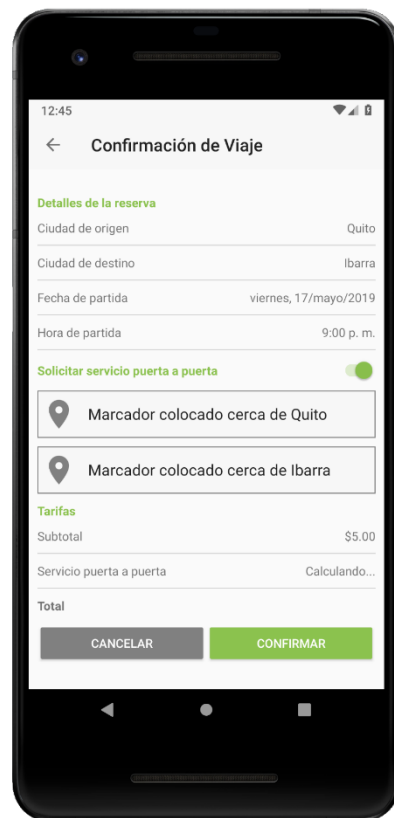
12:45

Confirmación de Viaje

Detalles de la reserva

| | |
|---|---|
| Ciudad de origen | Quito |
| Ciudad de destino | Ibarra |
| Fecha de partida | viernes, 17/mayo/2019 |
| Hora de partida | 9:00 p. m. |

Solicitar servicio puerta a puerta

Marcador colocado cerca de Quito

Marcador colocado cerca de Ibarra

Tarifas

| | |
|---|---|
| Subtotal | $5.00 |
| Servicio puerta a puerta | Calculando... |
| Total | |

CANCELAR

CONFIRMAR